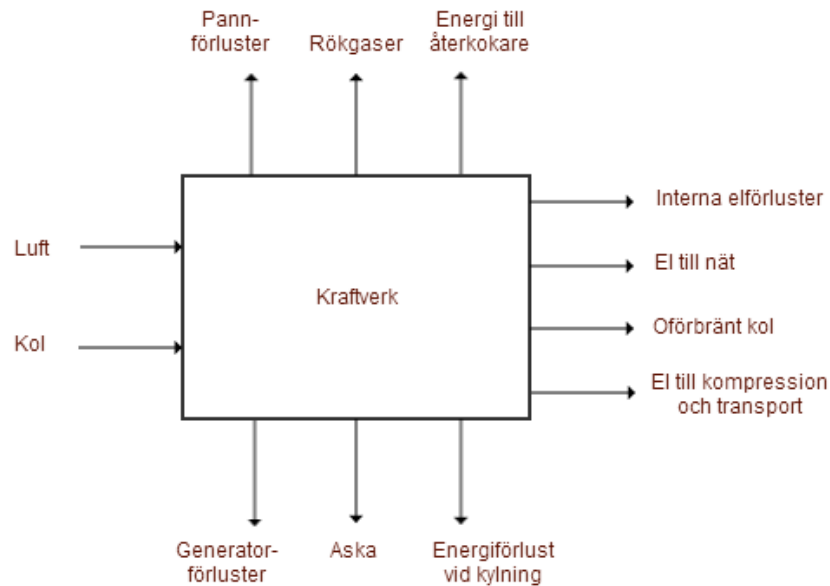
Pannförluster

Rökgaser

Energi till återkokare

Luft

Kol

Kraftverk

Interna elförluster

El till nät

Oförbränt kol

El till kompression och transport

Generatorförluster

Aska

Energiförlust vid kylning